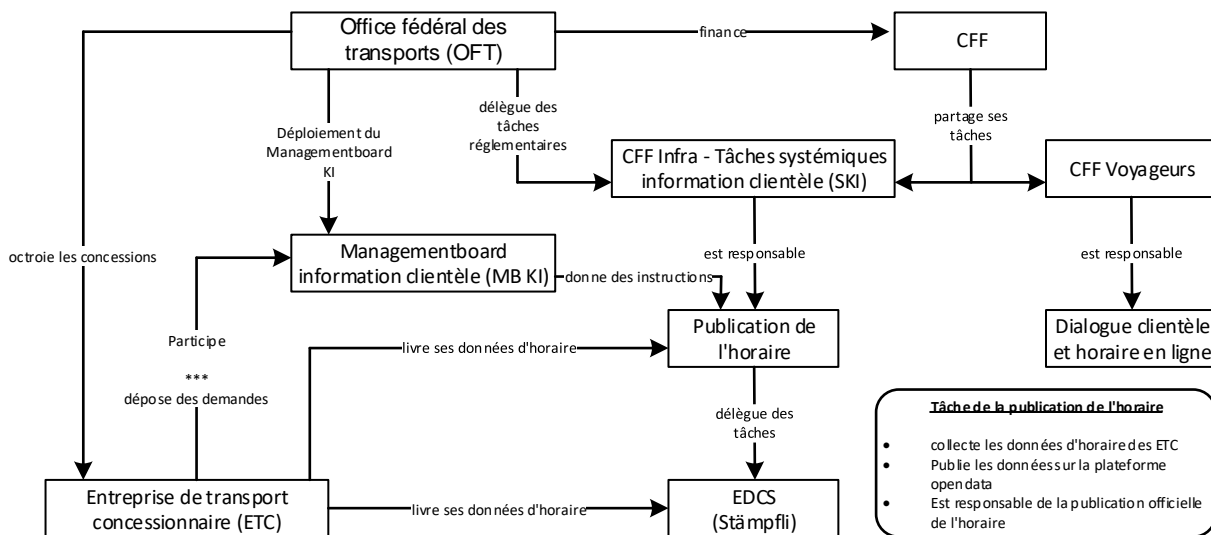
Office fédéral des transports (OFT)

finance

CFF

délègue des tâches réglementaires

partage ses tâches

Déploiement du Managementboard KI

CFF Infra - Tâches systémiques information clientèle (SKI)

CFF Voyageurs

octroie les concessions

Managementboard information clientèle (MB KI)

est responsable

est responsable

donne des instructions

Participe

***

dépose des demandes

livre ses données d'horaire

Publication de l'horaire

Dialogue clientèle et horaire en ligne

délègue des tâches

Tâche de la publication de l'horaire

- collecte les données d'horaire des ETC
- Publie les données sur la plateforme open data
- Est responsable de la publication officielle de l'horaire

Entreprise de transport concessionnaire (ETC)

livre ses données d'horaire

EDCS (Stämpfli)